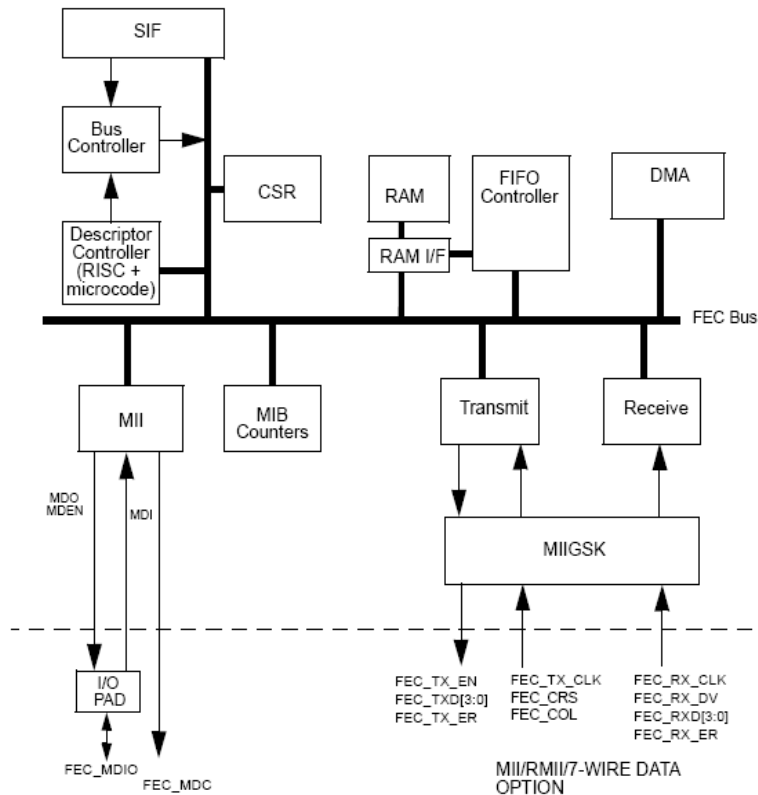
SIF

Bus Controller

CSR

Descriptor Controller (RISC + microcode)

RAM

RAM I/F

FIFO Controller

DMA

FEC Bus

MII

MIB Counters

Transmit

Receive

MDO MDEN

MDI

MIIGSK

I/O PAD

FEC_MDIO

FEC_MDC

FEC_TX_EN
FEC_TXD[3:0]
FEC_TX_ER

FEC_TX_CLK
FEC_CRS
FEC_COL

FEC_RX_CLK
FEC_RX_DV
FEC_RXD[3:0]
FEC_RX_ER

MII/RMII/7-WIRE DATA OPTION